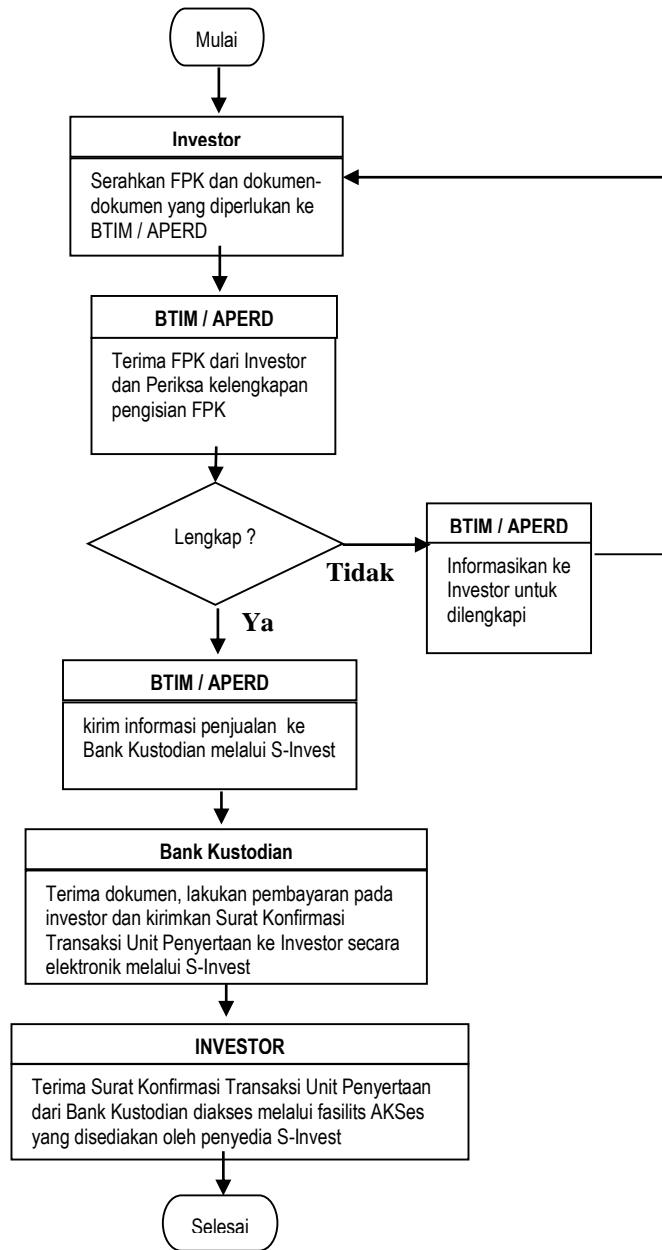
Mulai

Investor

Serahkan FPK dan dokumen-dokumen yang diperlukan ke BTIM / APERD

BTIM / APERD

Terima FPK dari Investor dan Periksa kelengkapan pengisian FPK

Lengkap ?

Tidak

BTIM / APERD

Informasikan ke Investor untuk dilengkapi

Ya

BTIM / APERD

kirim informasi penjualan ke Bank Kustodian melalui S-Invest

Bank Kustodian

Terima dokumen, lakukan pembayaran pada investor dan kirimkan Surat Konfirmasi Transaksi Unit Penyertaan ke Investor secara elektronik melalui S-Invest

INVESTOR

Terima Surat Konfirmasi Transaksi Unit Penyertaan dari Bank Kustodian diakses melalui fasilits AKSes yang disediakan oleh penyedia S-Invest

Selesai